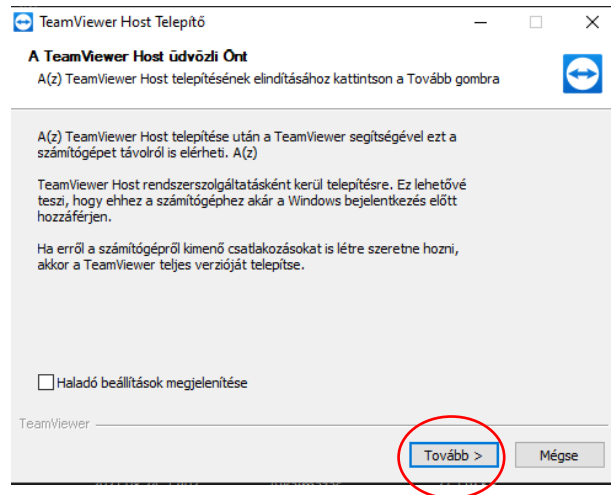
TeamViewer Host Telepítő

A TeamViewer Host üdvözli Önt

A(z) TeamViewer Host telepítésének elindításához kattintson a Tovább gombra

A(z) TeamViewer Host telepítése után a TeamViewer segítségével ezt a számítógépet távolról is elérheti. A(z)

TeamViewer Host rendszerszolgáltatásként kerül telepítésre. Ez lehetővé teszi, hogy ehhez a számítógéphez akár a Windows bejelentkezés előtt hozzáférjen.

Ha erről a számítógépről kimenő csatlakozásokat is létre szeretne hozni, akkor a TeamViewer teljes verzióját telepítse.

Haladó beállítások megjelenítése

TeamViewer

Tovább >

Mégse